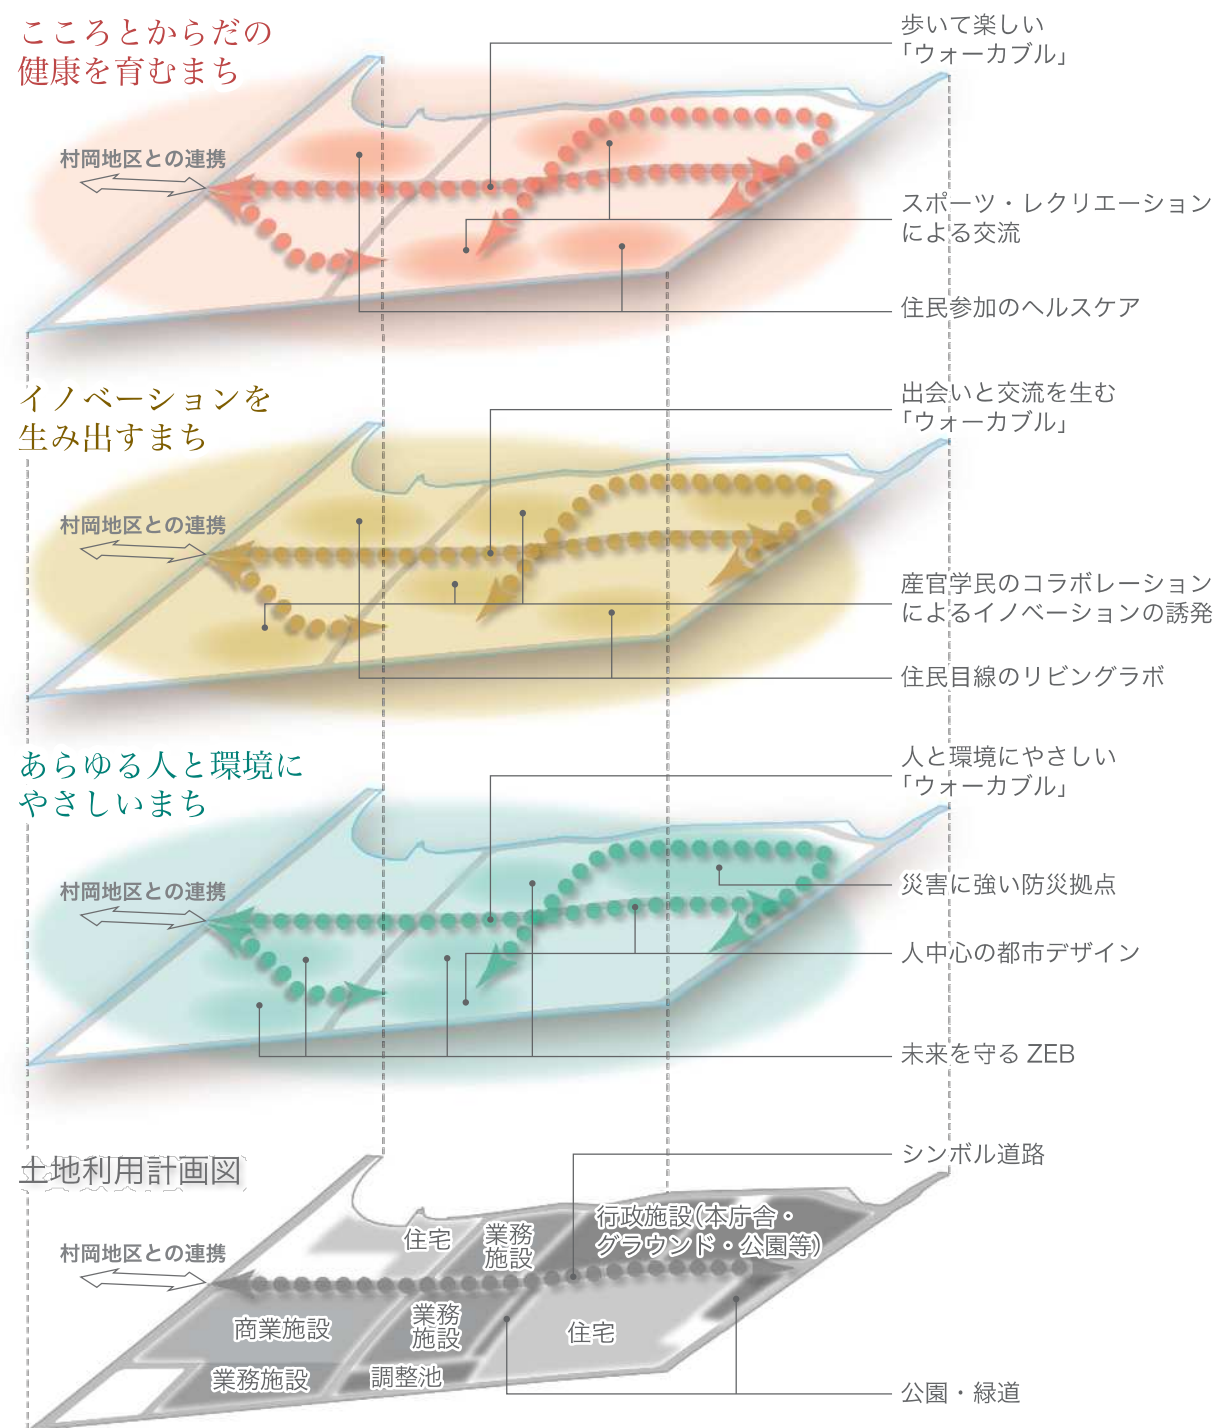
こころとからだの
健康を育むまち

村岡地区との連携

歩いて楽しい
「ウォーカブル」

スポーツ・レクリエーション
による交流

住民参加のヘルスケア

イノベーションを
生み出すまち

村岡地区との連携

出会いと交流を生む
「ウォーカブル」

産官学民のコラボレーション
によるイノベーションの誘発

住民目線のリビングラボ

あらゆる人と環境に
やさしいまち

村岡地区との連携

人と環境にやさしい
「ウォーカブル」

災害に強い防災拠点

人中心の都市デザイン

未来を守る ZEB

土地利用計画図

村岡地区との連携

シンボル道路

住宅

業務
施設

行政施設(本庁舎・
グラウンド・公園等)

商業施設

業務
施設

住宅

業務施設

調整池

公園・緑道